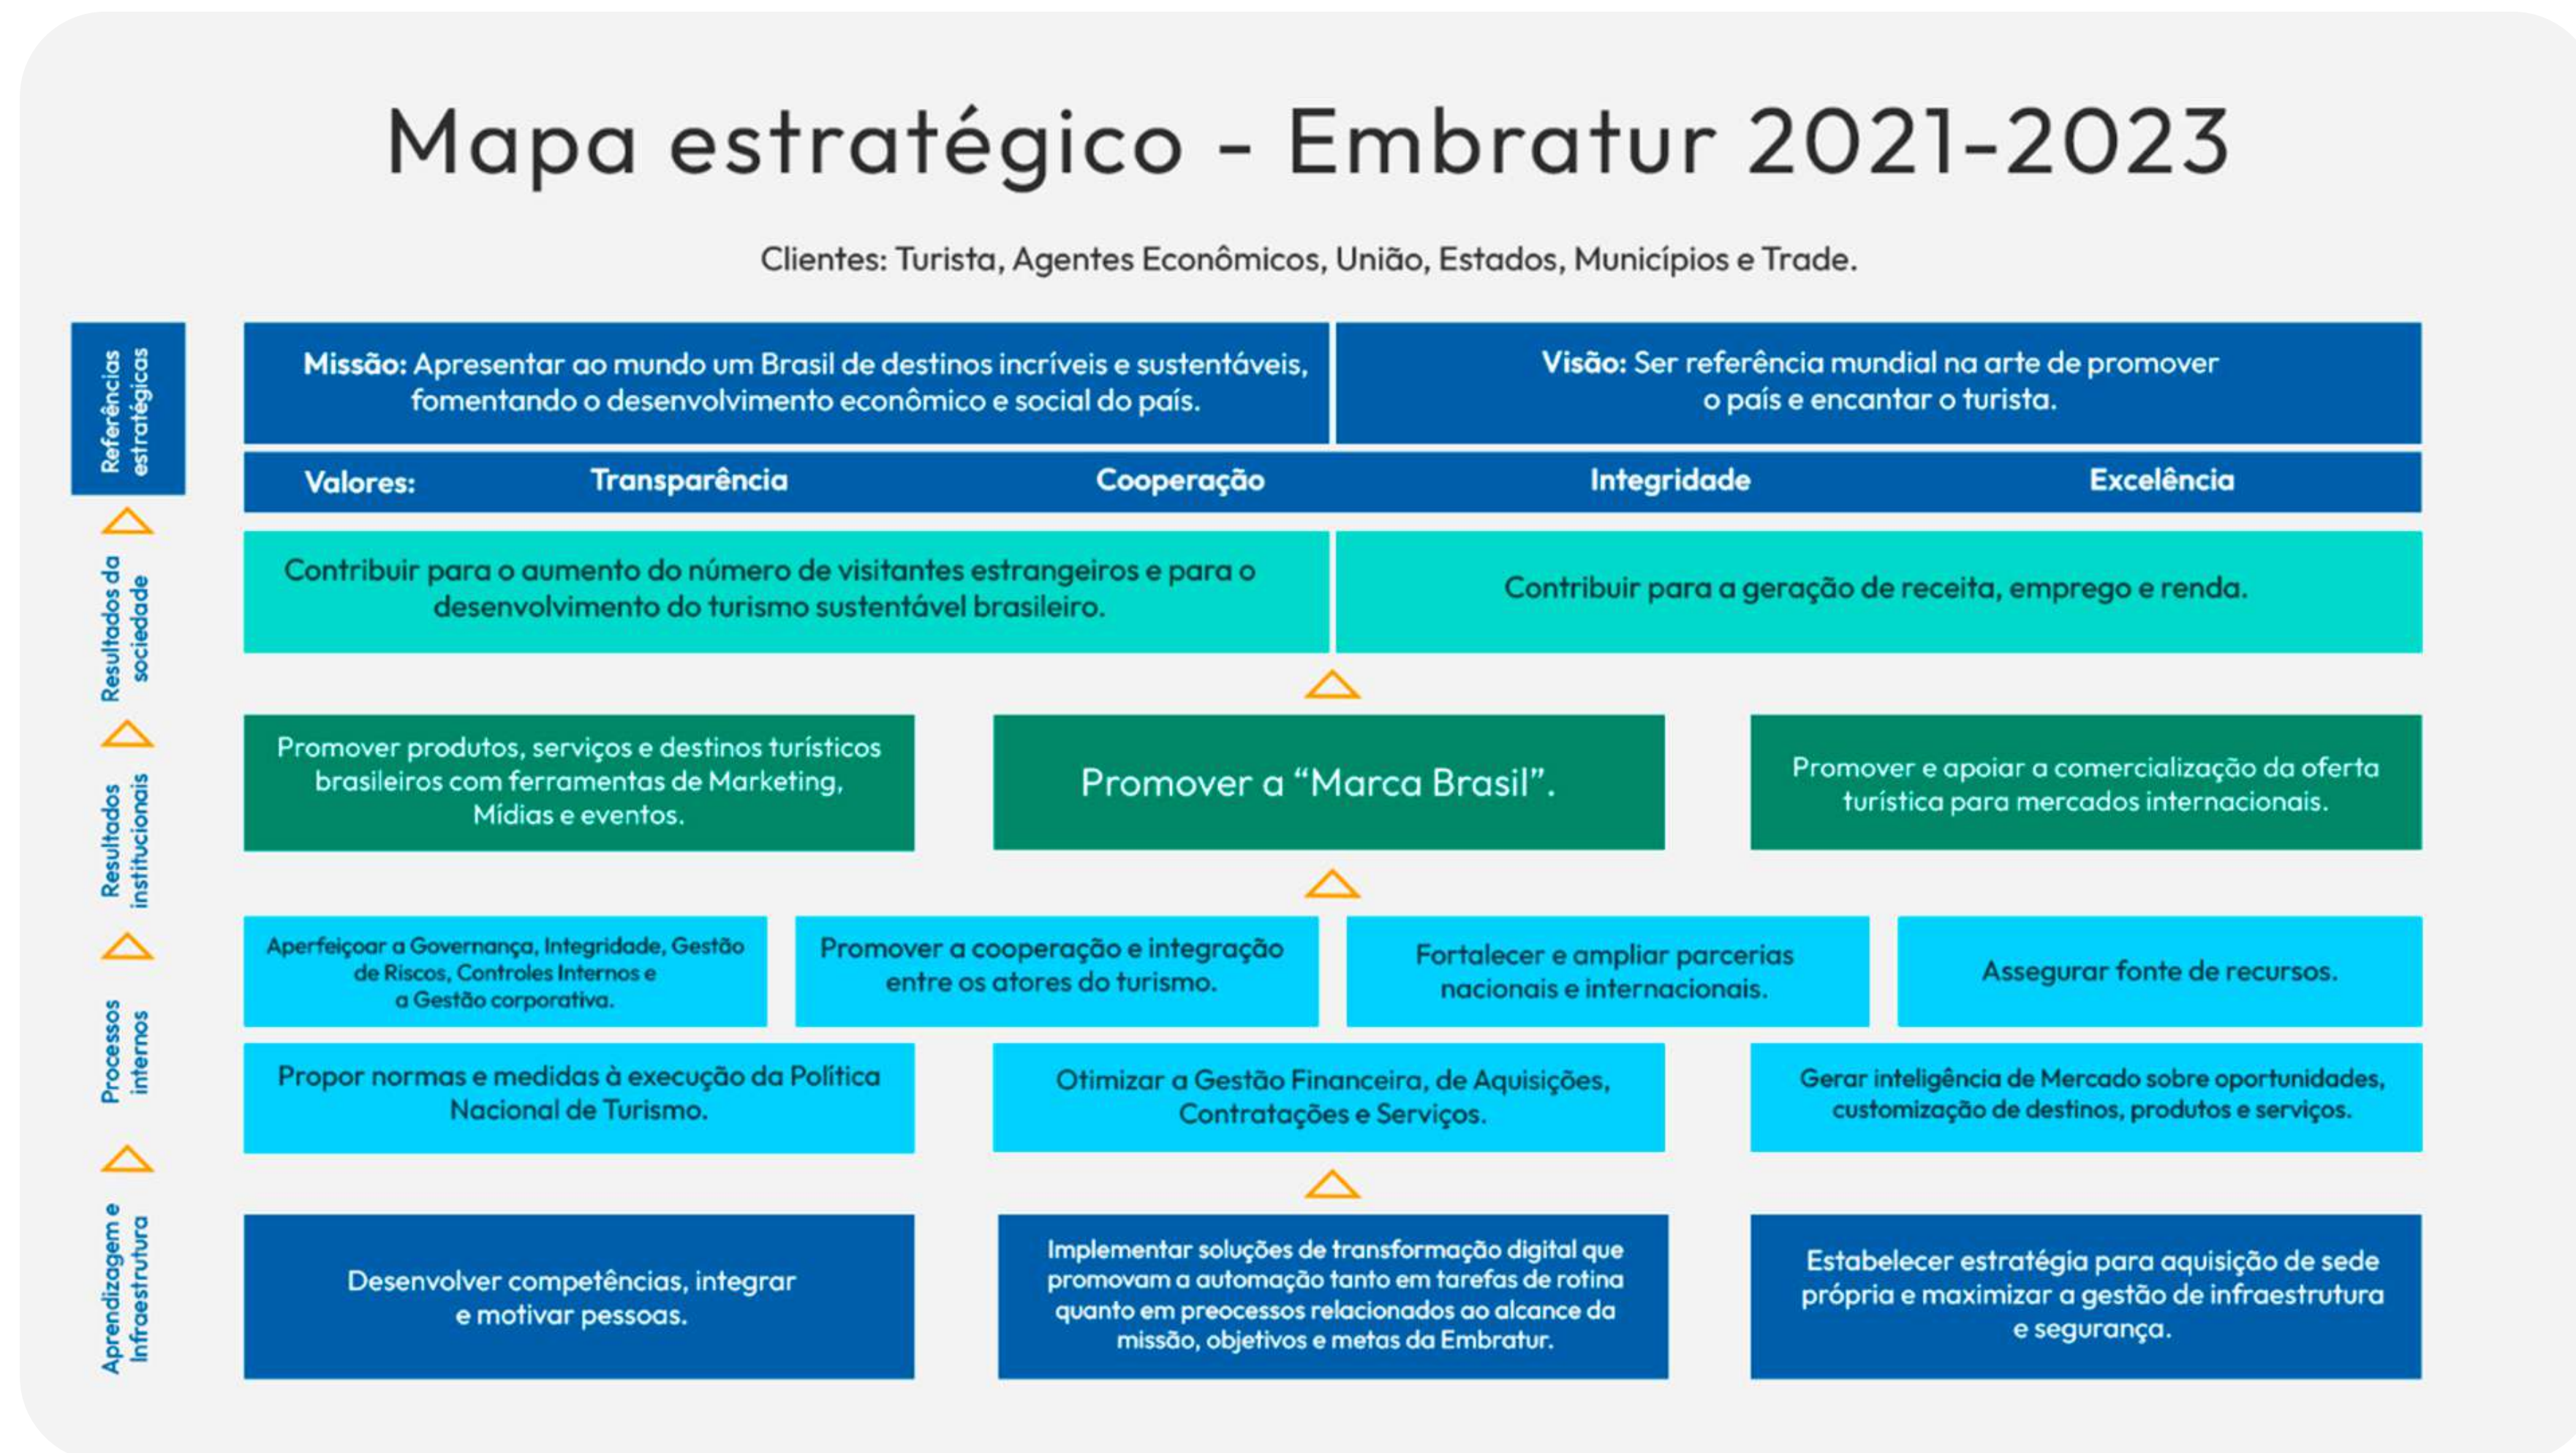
Mapa estratégico - Embratur 2021-2023

Clientes: Turista, Agentes Econômicos, União, Estados, Municípios e Trade.

Referências estratégicas

Missão: Apresentar ao mundo um Brasil de destinos incríveis e sustentáveis, fomentando o desenvolvimento econômico e social do país.

Visão: Ser referência mundial na arte de promover o país e encantar o turista.

Valores: Transparência Cooperação Integridade Excelência

Resultados da sociedade

Contribuir para o aumento do número de visitantes estrangeiros e para o desenvolvimento do turismo sustentável brasileiro.

Contribuir para a geração de receita, emprego e renda.

Resultados institucionais

Promover produtos, serviços e destinos turísticos brasileiros com ferramentas de Marketing, Mídias e eventos.

Promover a "Marca Brasil".

Promover e apoiar a comercialização da oferta turística para mercados internacionais.

Processos internos

Aperfeiçoar a Governança, Integridade, Gestão de Riscos, Controles Internos e a Gestão corporativa.

Promover a cooperação e integração entre os atores do turismo.

Fortalecer e ampliar parcerias nacionais e internacionais.

Assegurar fonte de recursos.

Propor normas e medidas à execução da Política Nacional de Turismo.

Otimizar a Gestão Financeira, de Aquisições, Contratações e Serviços.

Gerar inteligência de Mercado sobre oportunidades, customização de destinos, produtos e serviços.

Aprendizagem e Infraestrutura

Desenvolver competências, integrar e motivar pessoas.

Implementar soluções de transformação digital que promovam a automação tanto em tarefas de rotina quanto em preocessos relacionados ao alcance da missão, objetivos e metas da Embratur.

Estabelecer estratégia para aquisição de sede própria e maximizar a gestão de infraestrutura e segurança.